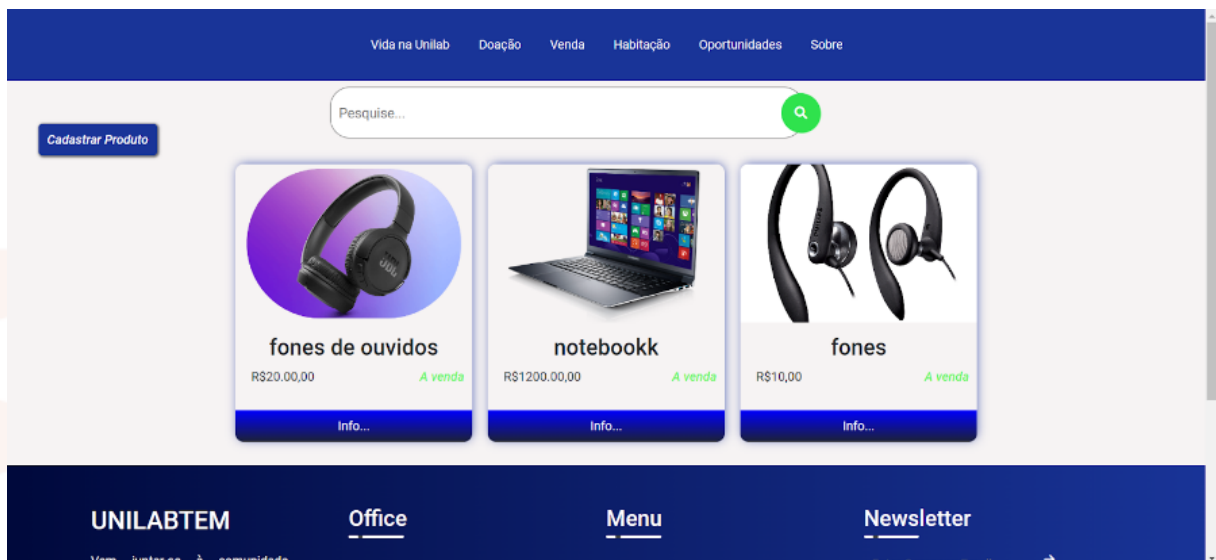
Vida na Unilab Doação Venda Habitação Oportunidades Sobre

Pesquise...

Cadastrar Produto

fones de ouvidos
R$20.00,00 A venda
Info...

notebookk
R$1200.00,00 A venda
Info...

fones
R$10,00 A venda
Info...

UNILABTEM
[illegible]

Office

Menu

Newsletter